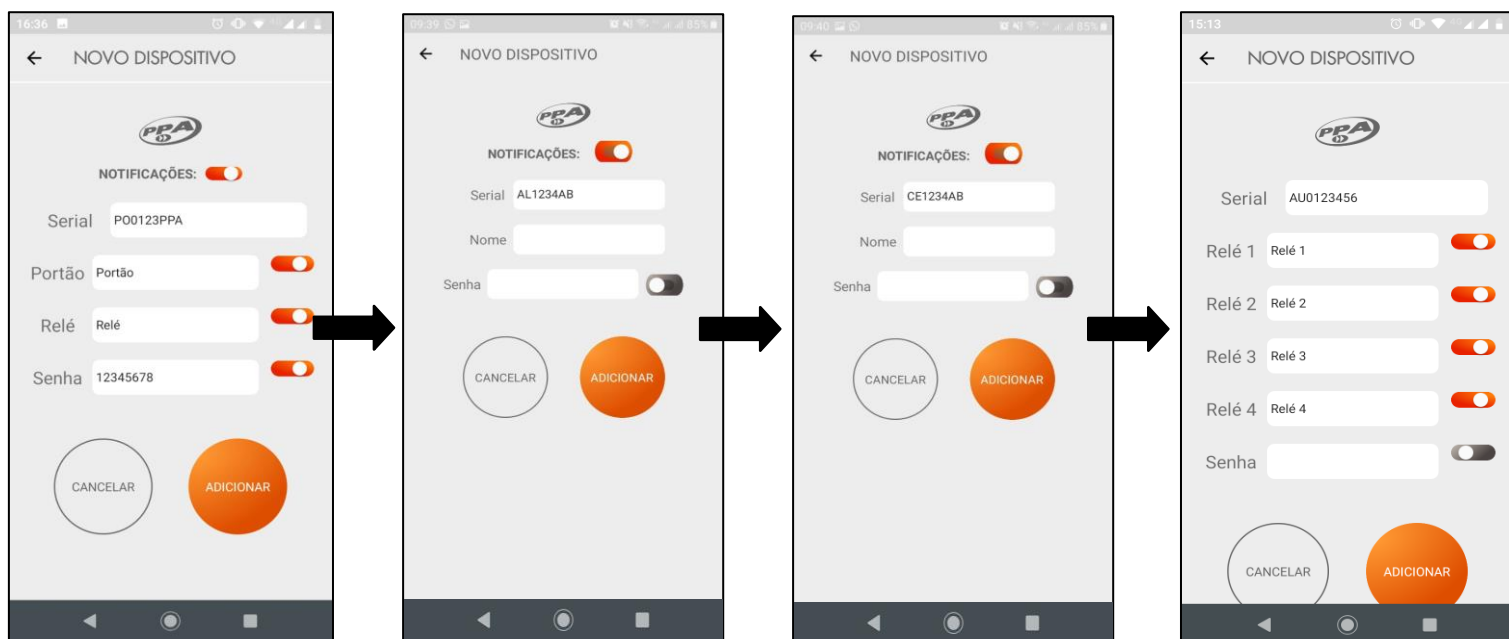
16:36

NOVO DISPOSITIVO

PPA

NOTIFICAÇÕES:

Serial P00123PPA

Portão Portão

Relé Relé

Senha 12345678

CANCELAR

ADICIONAR

09:39

85%

NOVO DISPOSITIVO

PPA

NOTIFICAÇÕES:

Serial AL1234AB

Nome

Senha

CANCELAR

ADICIONAR

09:40

85%

NOVO DISPOSITIVO

PPA

NOTIFICAÇÕES:

Serial CE1234AB

Nome

Senha

CANCELAR

ADICIONAR

15:13

NOVO DISPOSITIVO

PPA

Serial AU0123456

Relé 1 Relé 1

Relé 2 Relé 2

Relé 3 Relé 3

Relé 4 Relé 4

Senha

CANCELAR

ADICIONAR